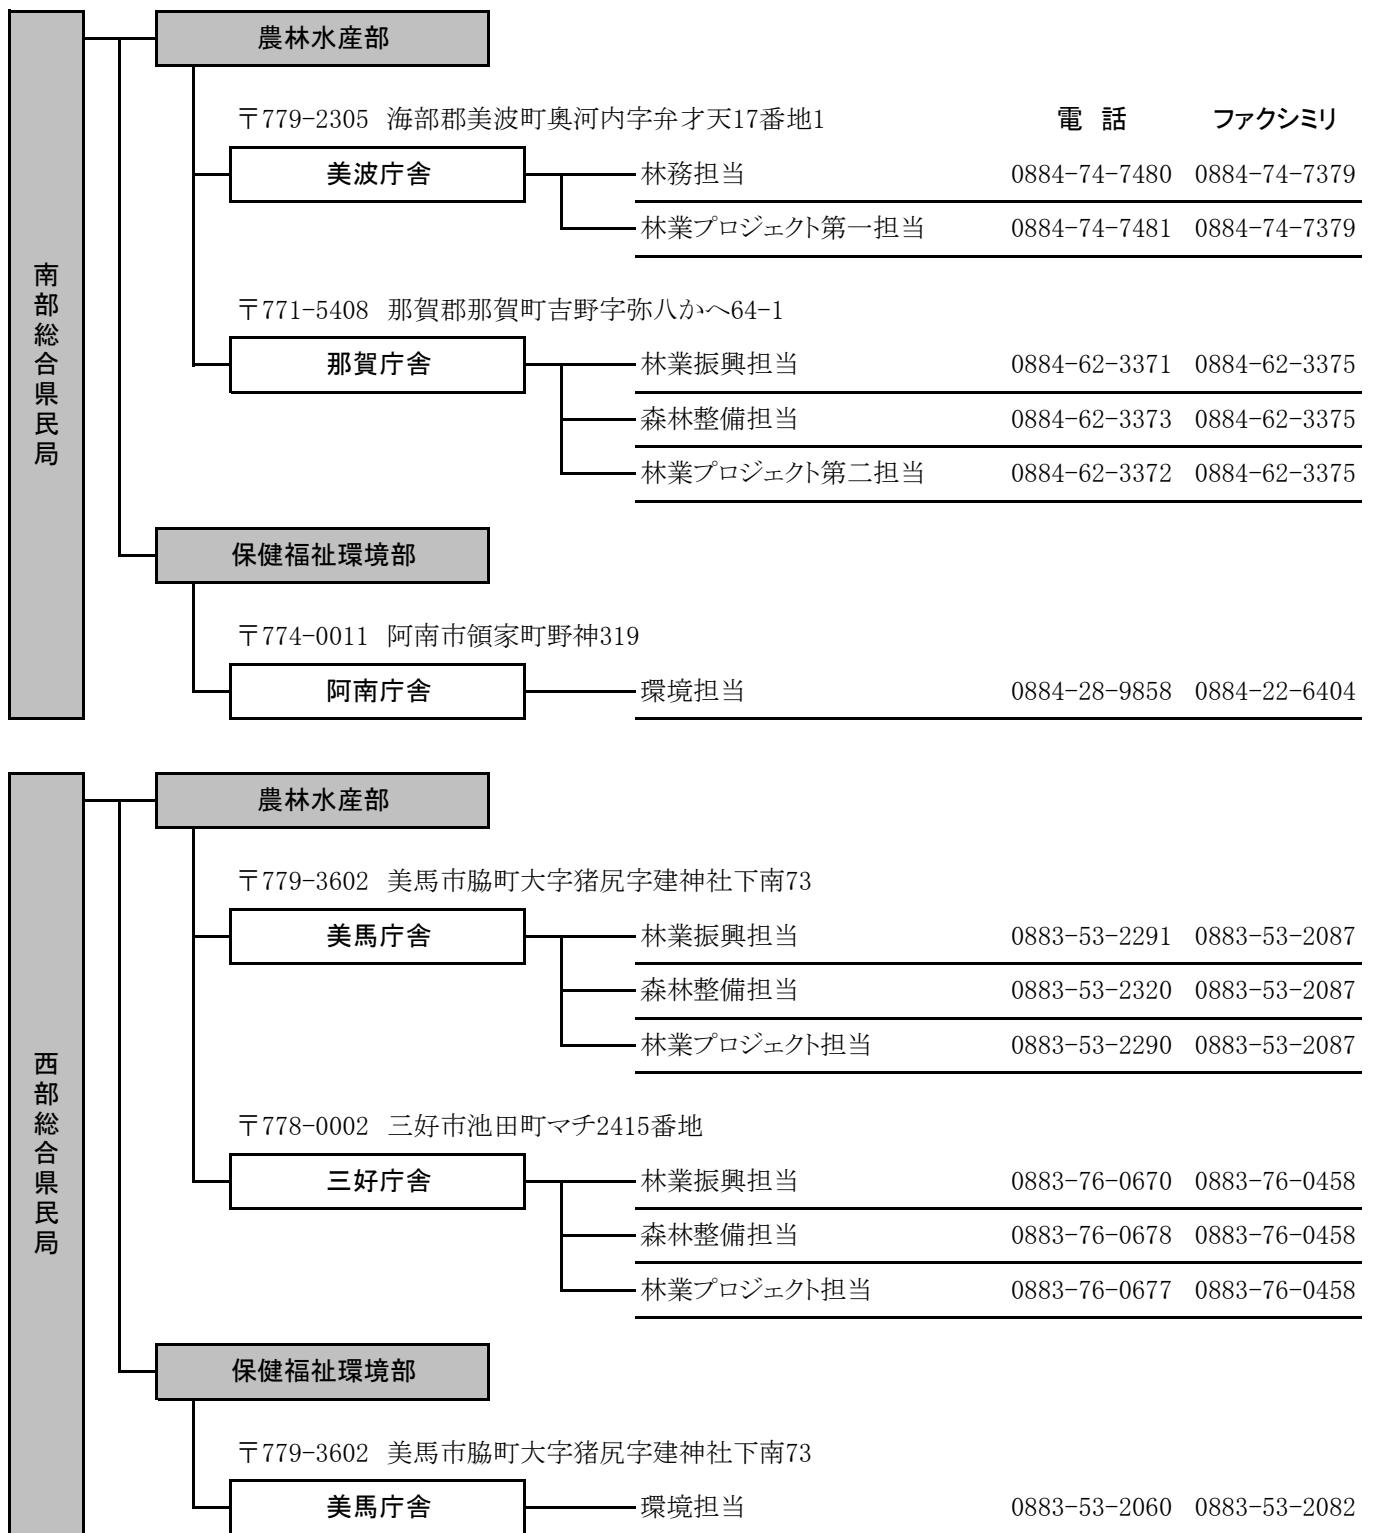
南部総合県民局

農林水産部

〒779-2305 海部郡美波町奥河内字弁才天17番地1

電 話 ファクシミリ

美波庁舎

林務担当 0884-74-7480 0884-74-7379

林業プロジェクト第一担当 0884-74-7481 0884-74-7379

〒771-5408 那賀郡那賀町吉野字弥八かへ64-1

那賀庁舎

林業振興担当 0884-62-3371 0884-62-3375

森林整備担当 0884-62-3373 0884-62-3375

林業プロジェクト第二担当 0884-62-3372 0884-62-3375

保健福祉環境部

〒774-0011 阿南市領家町野神319

阿南庁舎

環境担当 0884-28-9858 0884-22-6404

西部総合県民局

農林水産部

〒779-3602 美馬市脇町大字猪尻字建神社下南73

美馬庁舎

林業振興担当 0883-53-2291 0883-53-2087

森林整備担当 0883-53-2320 0883-53-2087

林業プロジェクト担当 0883-53-2290 0883-53-2087

〒778-0002 三好市池田町マチ2415番地

三好庁舎

林業振興担当 0883-76-0670 0883-76-0458

森林整備担当 0883-76-0678 0883-76-0458

林業プロジェクト担当 0883-76-0677 0883-76-0458

保健福祉環境部

〒779-3602 美馬市脇町大字猪尻字建神社下南73

美馬庁舎

環境担当 0883-53-2060 0883-53-2082